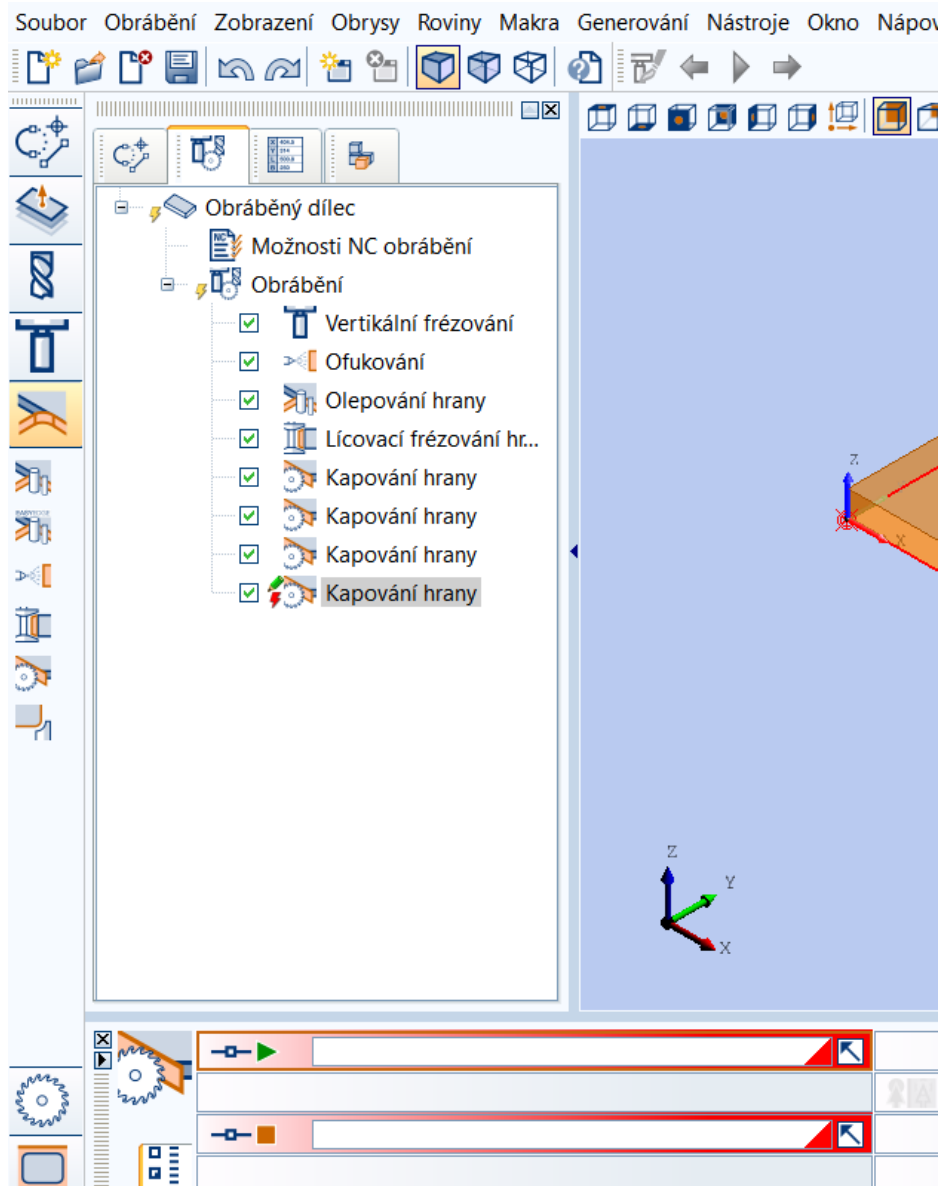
Soubor Obrábění Zobrazení Obrysy Roviny Makra Generování Nástroje Okno Nápov

Obráběný dílec
Možnosti NC obrábění
Obrábění
Vertikální frézování
Ofukování
Olepování hrany
Lícovací frézování hr...
Kapování hrany
Kapování hrany
Kapování hrany
Kapování hrany

Z
X

Z
Y
X